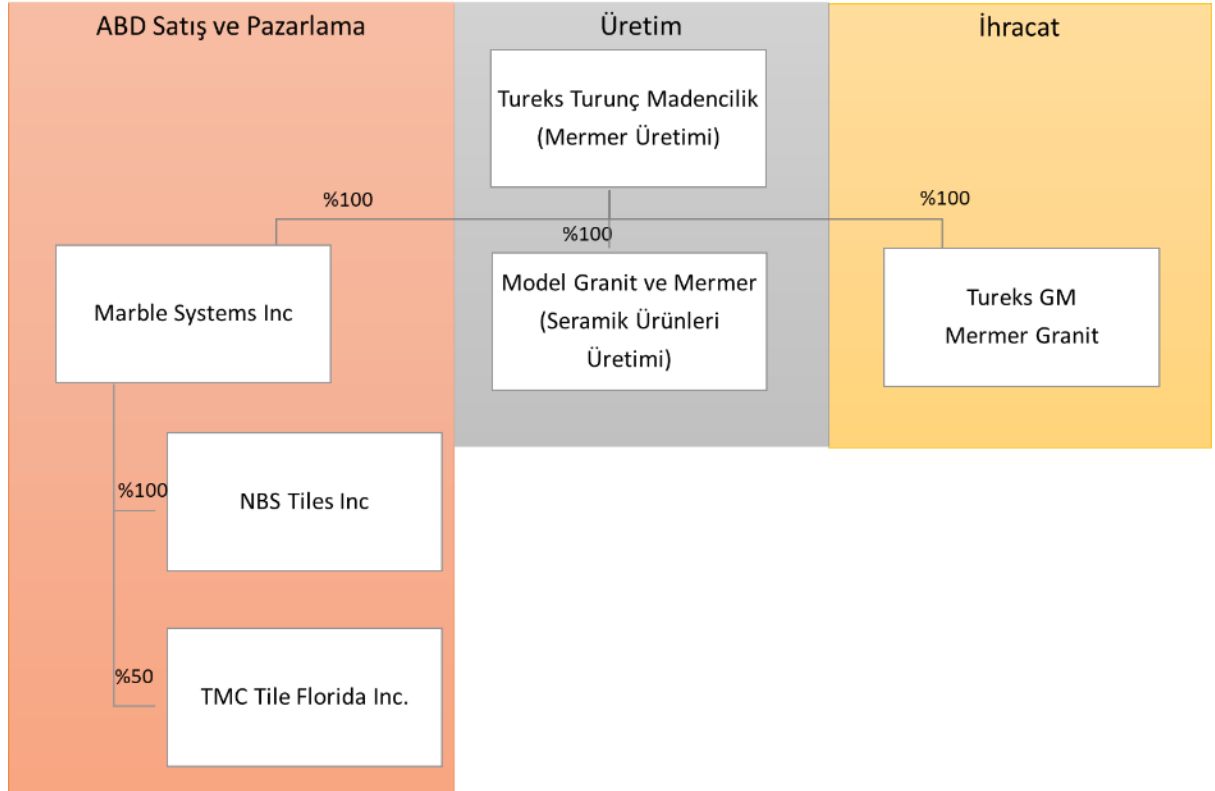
ABD Satış ve Pazarlama

Üretim

İhracat

Tureks Turunç Madencilik (Mermer Üretimi)

%100

%100

%100

Marble Systems Inc

Model Granit ve Mermer (Seramik Ürünleri Üretimi)

Tureks GM Mermer Granit

%100

NBS Tiles Inc

%50

TMC Tile Florida Inc.